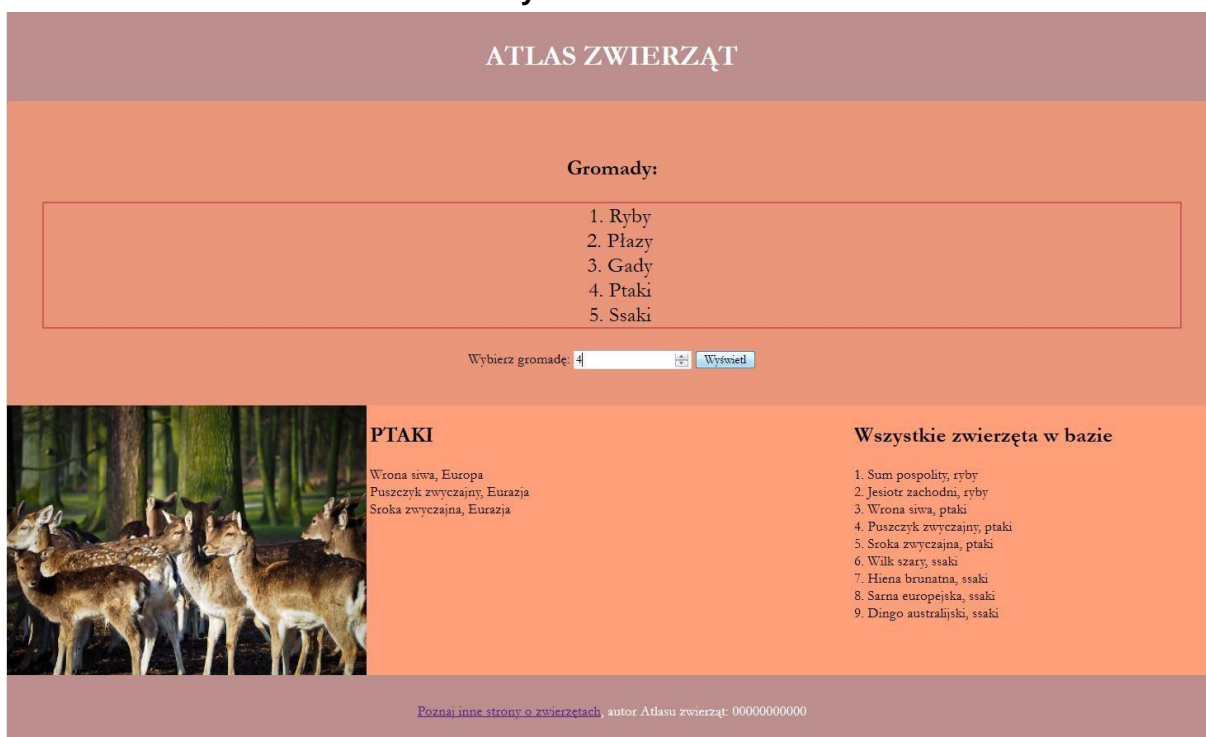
ATLAS ZWIERZĄT

Gromady:

1. Ryby
2. Płazy
3. Gady
4. Ptaki
5. Ssaki

Wybierz gromadę: 4 Wyświetl

PTAKI

Wrona siwa, Europa
Puszczyk zwyczajny, Eurazja
Sroka zwyczajna, Eurazja

Wszystkie zwierzęta w bazie

1. Sum pospolity, ryby
2. Jesiotr zachodni, ryby
3. Wrona siwa, ptaki
4. Puszczyk zwyczajny, ptaki
5. Sroka zwyczajna, ptaki
6. Wilk szary, ssaki
7. Hiena brunatna, ssaki
8. Sarna europejska, ssaki
9. Dingo australijski, ssaki

Poznaj inne strony o zwierzętach, autor Atlasu zwierząt: 00000000000